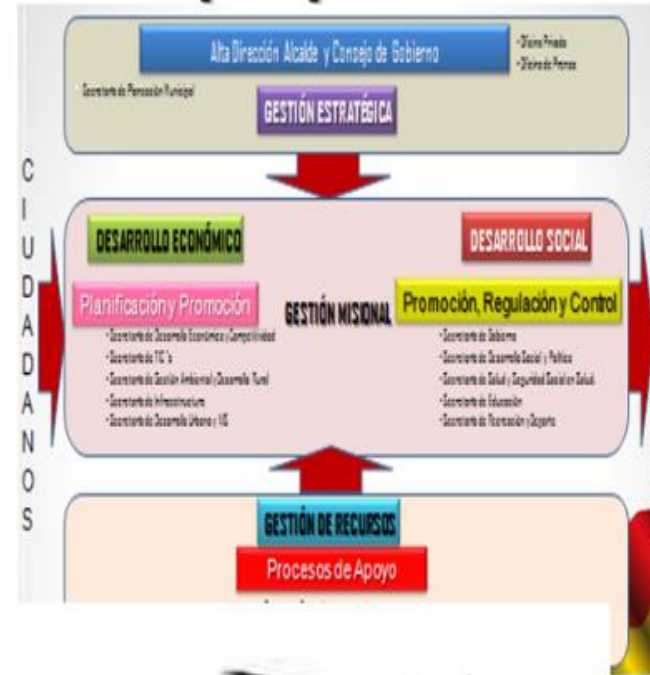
Alta Dirección Alcalde y Consejo de Gobierno

- Oficina Privada
- Oficina de Prensa

Secretaría de Planeación Municipal

GESTIÓN ESTRATÉGICA

C I U D A D A N O S

DESARROLLO ECONÓMICO

DESARROLLO SOCIAL

Planificación y Promoción

GESTIÓN MISIONAL

Promoción, Regulación y Control

- Secretaría de Desarrollo Económico y Competitividad
- Secretaría de TIC's
- Secretaría de Gestión Ambiental y Desarrollo Rural
- Secretaría de Infraestructura
- Secretaría de Desarrollo Urbano y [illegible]

- Secretaría de Gobierno
- Secretaría de Desarrollo Social y Político
- Secretaría de Salud y Seguridad Social en Salud
- Secretaría de Educación
- Secretaría de Recreación y Deporte

GESTIÓN DE RECURSOS

Procesos de Apoyo

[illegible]